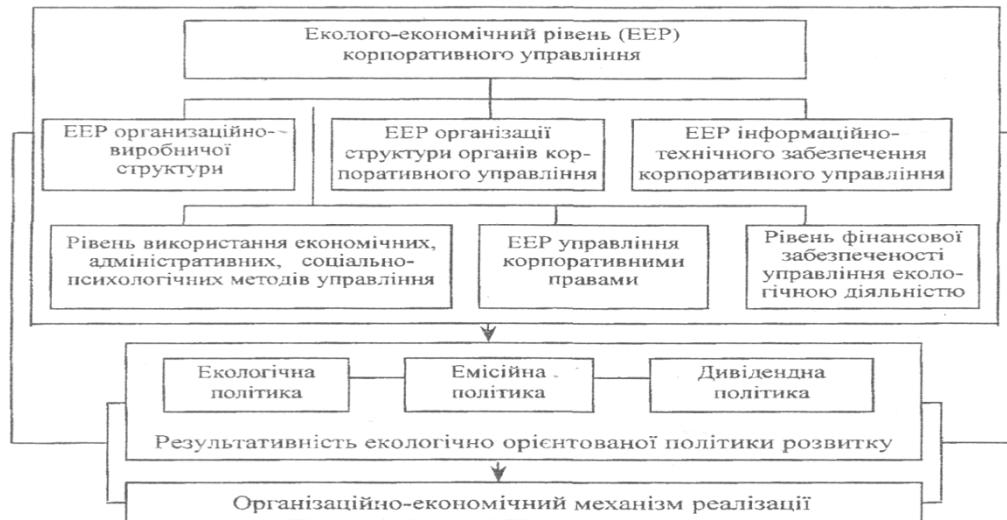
Еколого-економічний рівень (ЕЕР) корпоративного управління

ЕЕР организаційно-виробничої структури

ЕЕР організації структури органів корпоративного управління

ЕЕР інформаційно-технічного забезпечення корпоративного управління

Рівень використання економічних, адміністративних, соціально-психологічних методів управління

ЕЕР управління корпоративними правами

Рівень фінансової забезпеченості управління екологічною діяльністю

Екологічна політика

Емісійна політика

Дивідендна політика

Результативність екологічно орієнтованої політики розвитку

Організаційно-економічний механізм реалізації